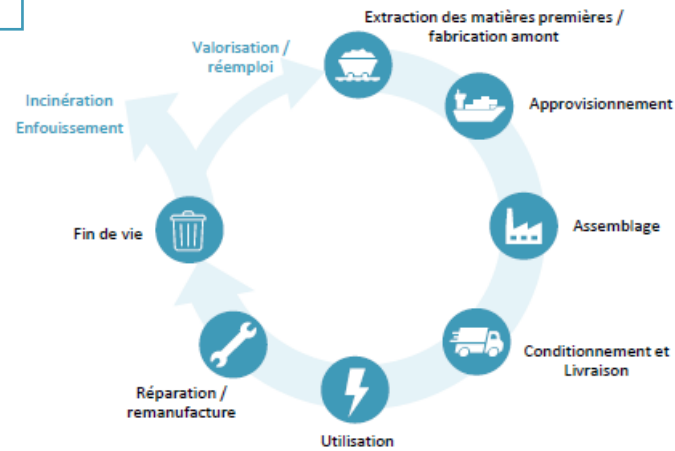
Extraction des matières premières / fabrication amont

Approvisionnement

Assemblage

Conditionnement et Livraison

Utilisation

Réparation / remanufacture

Fin de vie

Incinération
Enfouissement

Valorisation / réemploi